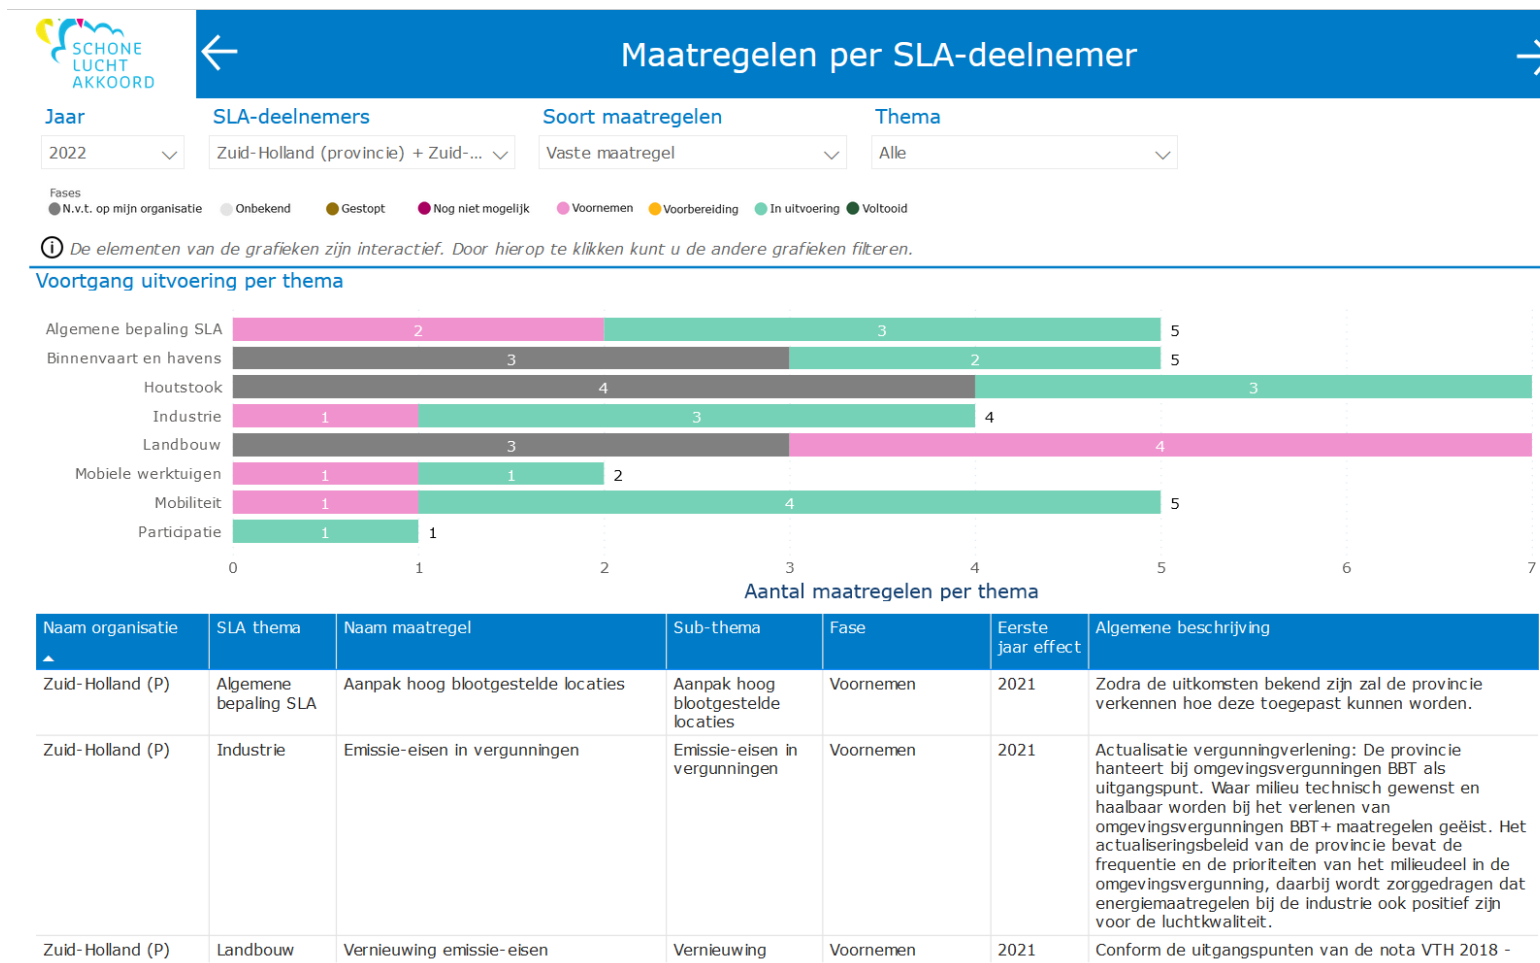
SCHONE LUCHT AKKOORD

Maatregelen per SLA-deelnemer

Jaar
2022

SLA-deelnemers
Zuid-Holland (provincie) + Zuid-...

Soort maatregelen
Vaste maatregel

Thema
Alle

Fases
N.v.t. op mijn organisatie
Onbekend
Gestopt
Nog niet mogelijk
Voornemen
Voorbereiding
In uitvoering
Voltooid

De elementen van de grafieken zijn interactief. Door hierop te klikken kunt u de andere grafieken filteren.

Voortgang uitvoering per thema

Algemene bepaling SLA 2 3 5
Binnenvaart en havens 3 2 5
Houtstook 4 3
Industrie 1 3 4
Landbouw 3 4
Mobiele werktuigen 1 1 2
Mobiliteit 1 4 5
Participatie 1 1

0 1 2 3 4 5 6 7
Aantal maatregelen per thema

| Naam organisatie | SLA thema | Naam maatregel | Sub-thema | Fase | Eerste jaar effect | Algemene beschrijving |
|---|---|---|---|---|---|---|
| Zuid-Holland (P) | Algemene bepaling SLA | Aanpak hoog blootgestelde locaties | Aanpak hoog blootgestelde locaties | Voornemen | 2021 | Zodra de uitkomsten bekend zijn zal de provincie verkennen hoe deze toegepast kunnen worden. |
| Zuid-Holland (P) | Industrie | Emissie-eisen in vergunningen | Emissie-eisen in vergunningen | Voornemen | 2021 | Actualisatie vergunningverlening: De provincie hanteert bij omgevingsvergunningen BBT als uitgangspunt. Waar milieu technisch gewenst en haalbaar worden bij het verlenen van omgevingsvergunningen BBT+ maatregelen geëist. Het actualiseringsbeleid van de provincie bevat de frequentie en de prioriteiten van het milieudeel in de omgevingsvergunning, daarbij wordt zorggedragen dat energiemaatregelen bij de industrie ook positief zijn voor de luchtkwaliteit. |
| Zuid-Holland (P) | Landbouw | Vernieuwing emissie-eisen | Vernieuwing | Voornemen | 2021 | Conform de uitgangspunten van de nota VTH 2018 - |